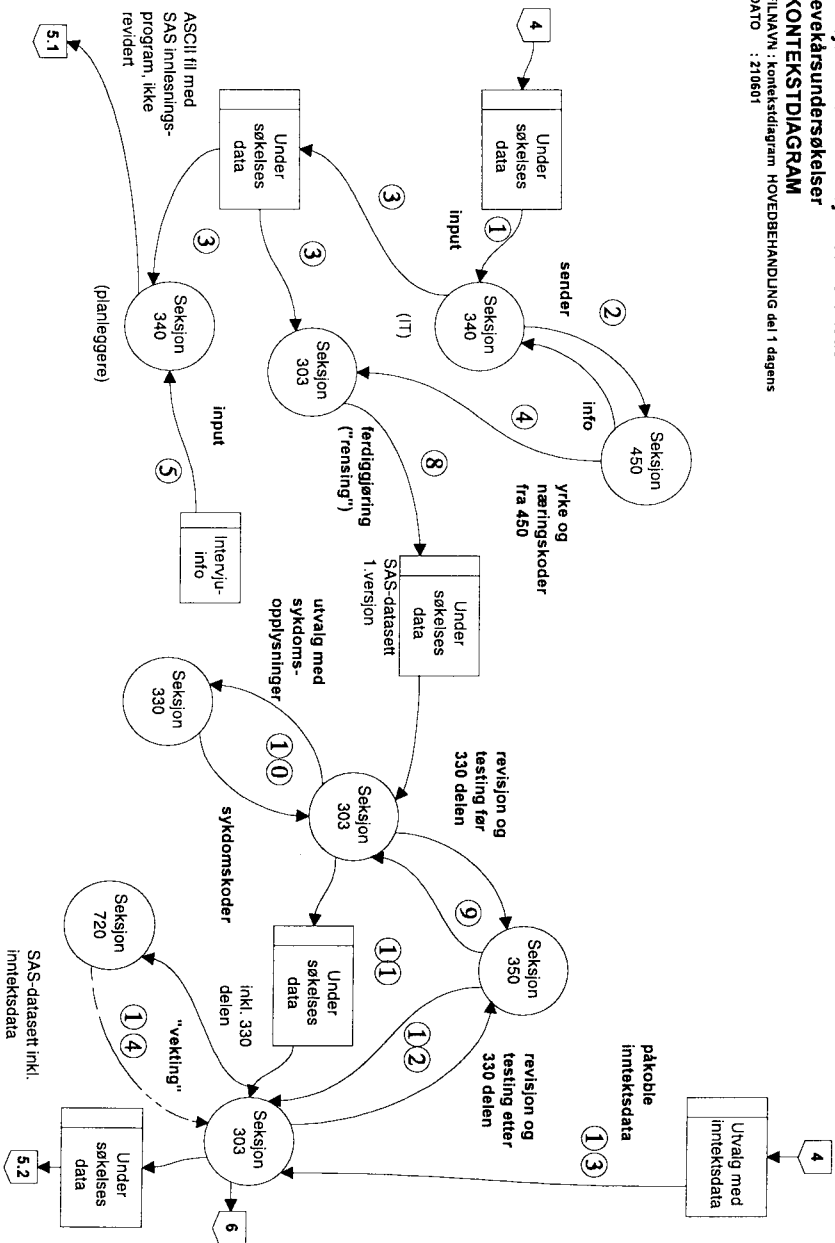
evekårsundersøkelser
KONTEKSTDIAGRAM
FILNAVN : kontekstdiagram HOVEDBEHANDLING del 1 dagens
DATO : 210601

4

Under søkelses data

1 input

Seksjon 340

(IT)

sender 2

info

Seksjon 450

4

yrke og næringskoder fra 450

3

Under søkelses data

3

Seksjon 303

ferdiggjøring ("rensing")

8

Under søkelses data
SAS-datasett 1.versjon

ASCII fil med SAS innlesningsprogram, ikke revidert

5.1

3

Seksjon 340

(planleggere)

input

5

Intervju-info

utvalg med sykdomsopplysninger

Seksjon 330

10

sykdomskoder

Seksjon 303

revisjon og testing før 330 delen

9

Seksjon 350

11

Under søkelses data

inkl. 330 delen

12

revisjon og testing etter 330 delen

Seksjon 720

14

"vekting"

SAS-datasett inkl. inntektsdata

Seksjon 303

Under søkelses data

5.2

6

påkoble inntektsdata

13

Utvalg med inntektsdata

4